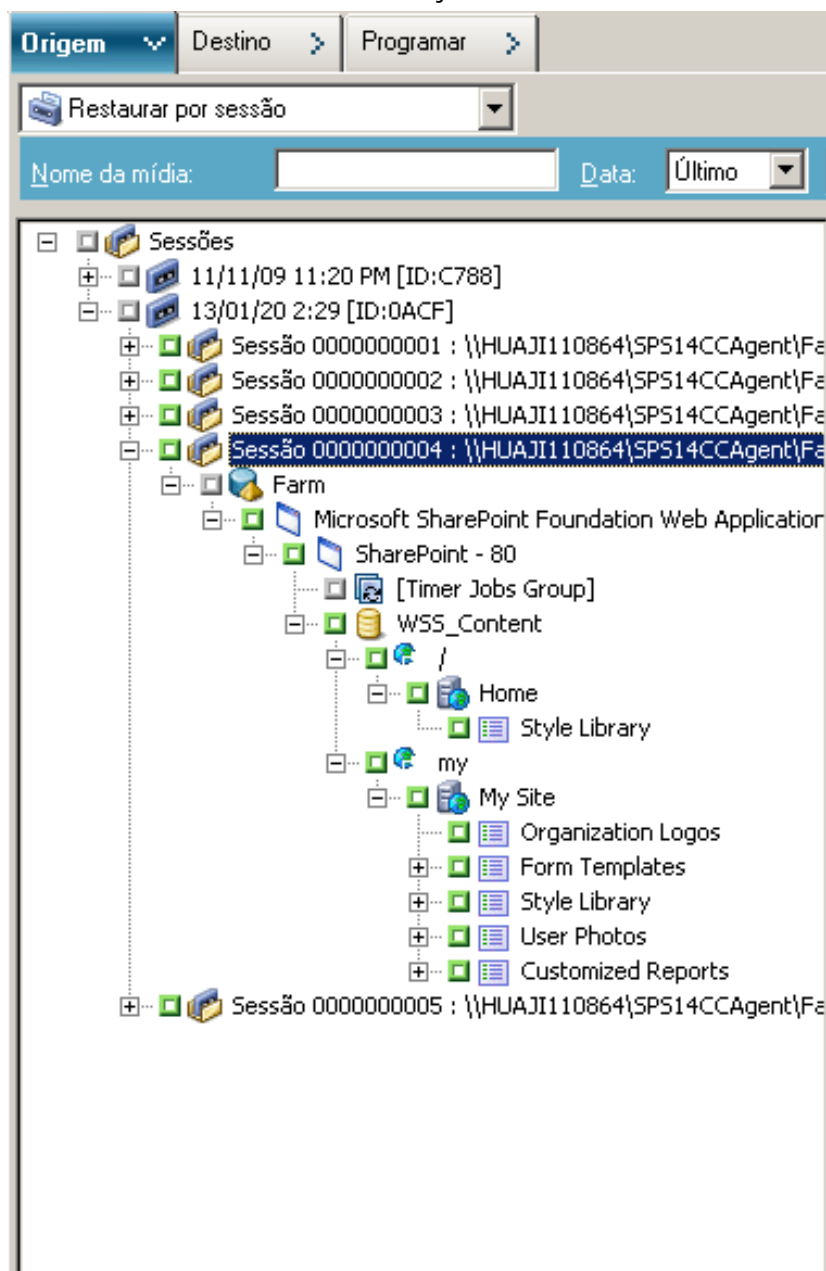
Origem | Destino | Programar

Restaurar por sessão

Nome da mídia: Data: Último

Sessões
11/11/09 11:20 PM [ID:C788]
13/01/20 2:29 [ID:0ACF]
Sessão 0000000001 : \\HUAJI110864\SPS14CCAgent\Fa
Sessão 0000000002 : \\HUAJI110864\SPS14CCAgent\Fa
Sessão 0000000003 : \\HUAJI110864\SPS14CCAgent\Fa
Sessão 0000000004 : \\HUAJI110864\SPS14CCAgent\Fa
Farm
Microsoft SharePoint Foundation Web Applicatior
SharePoint - 80
[Timer Jobs Group]
WSS_Content
/
Home
Style Library
my
My Site
Organization Logos
Form Templates
Style Library
User Photos
Customized Reports
Sessão 0000000005 : \\HUAJI110864\SPS14CCAgent\Fa